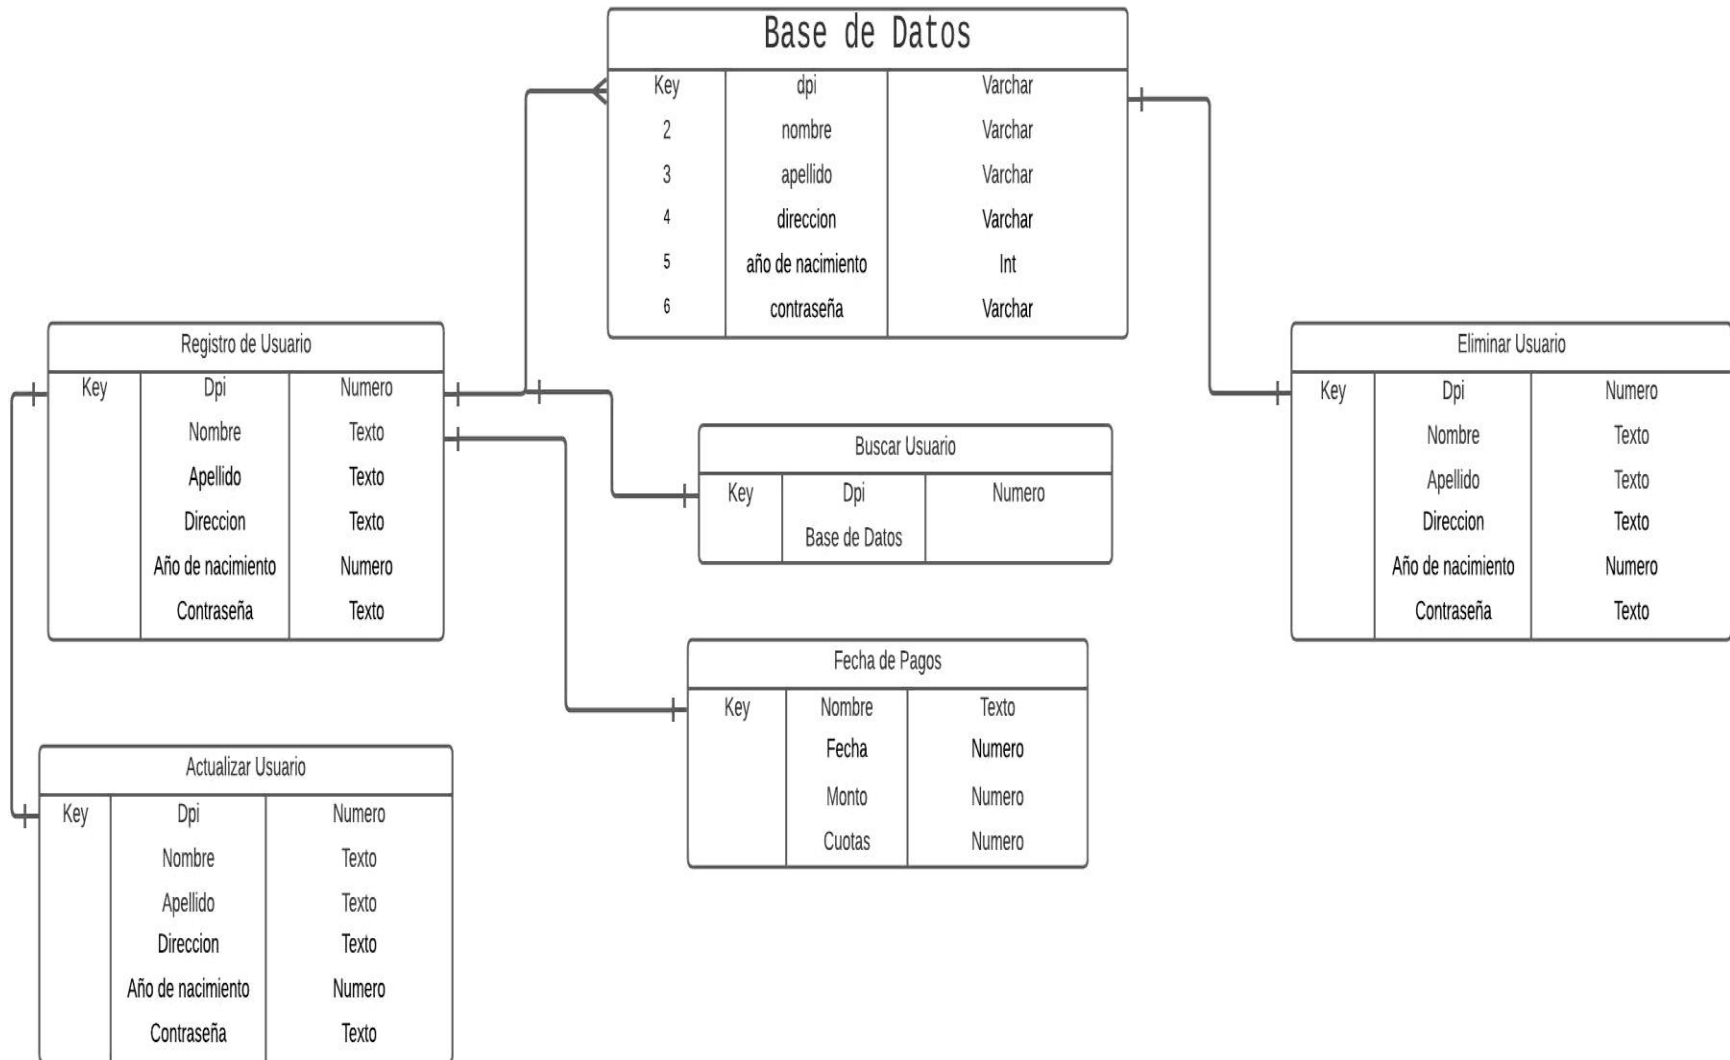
Base de Datos

| Key | dpi | Varchar |
|---|---|---|
| 2 | nombre | Varchar |
| 3 | apellido | Varchar |
| 4 | direccion | Varchar |
| 5 | año de nacimiento | Int |
| 6 | contraseña | Varchar |

Registro de Usuario

| Key | Dpi | Numero |
|---|---|---|
| | Nombre | Texto |
| | Apellido | Texto |
| | Direccion | Texto |
| | Año de nacimiento | Numero |
| | Contraseña | Texto |

Buscar Usuario

| Key | Dpi | Numero |
|---|---|---|
| | Base de Datos | |

Eliminar Usuario

| Key | Dpi | Numero |
|---|---|---|
| | Nombre | Texto |
| | Apellido | Texto |
| | Direccion | Texto |
| | Año de nacimiento | Numero |
| | Contraseña | Texto |

Fecha de Pagos

| Key | Nombre | Texto |
|---|---|---|
| | Fecha | Numero |
| | Monto | Numero |
| | Cuotas | Numero |

Actualizar Usuario

| Key | Dpi | Numero |
|---|---|---|
| | Nombre | Texto |
| | Apellido | Texto |
| | Direccion | Texto |
| | Año de nacimiento | Numero |
| | Contraseña | Texto |